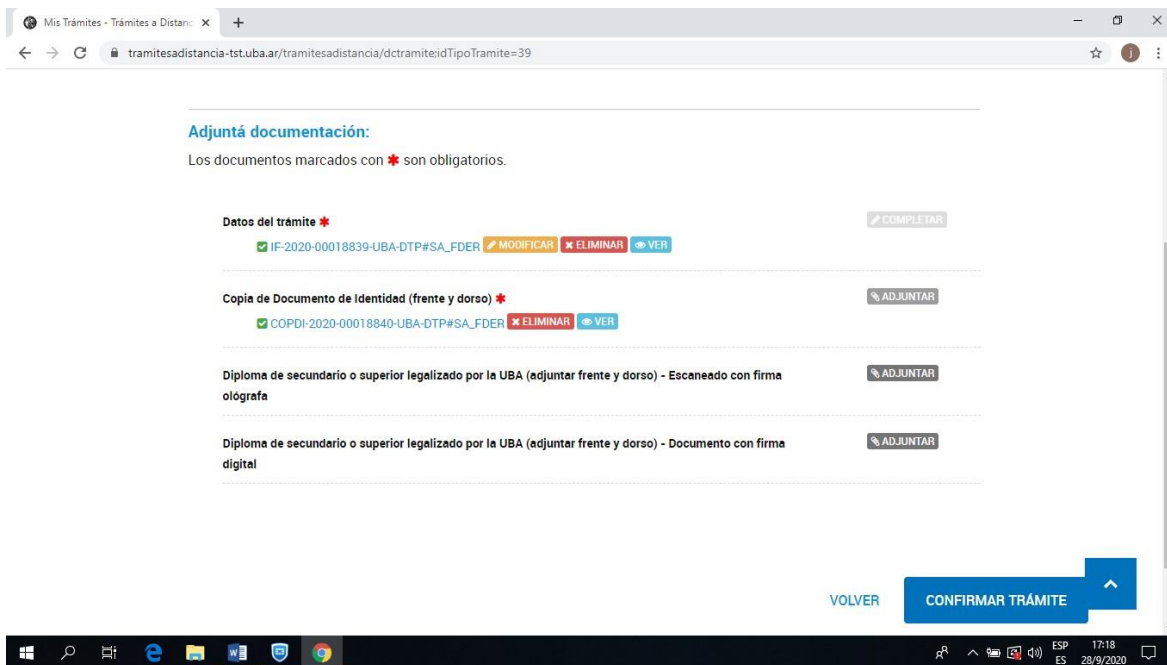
Mis Trámites - Trámites a Distanc ×
+
tramitesadistancia-tst.uba.ar/tramitesadistancia/dctramite;idTipoTramite=39

Adjuntá documentación:
Los documentos marcados con * son obligatorios.

Datos del trámite *
COMPLETAR
IF-2020-00018839-UBA-DTP#SA_FDER MODIFICAR ELIMINAR VER

Copia de Documento de Identidad (frente y dorso) *
ADJUNTAR
COPDI-2020-00018840-UBA-DTP#SA_FDER ELIMINAR VER

Diploma de secundario o superior legalizado por la UBA (adjuntar frente y dorso) - Escaneado con firma ológrafa
ADJUNTAR

Diploma de secundario o superior legalizado por la UBA (adjuntar frente y dorso) - Documento con firma digital
ADJUNTAR

VOLVER
CONFIRMAR TRÁMITE

ESP ES 17:18 28/9/2020